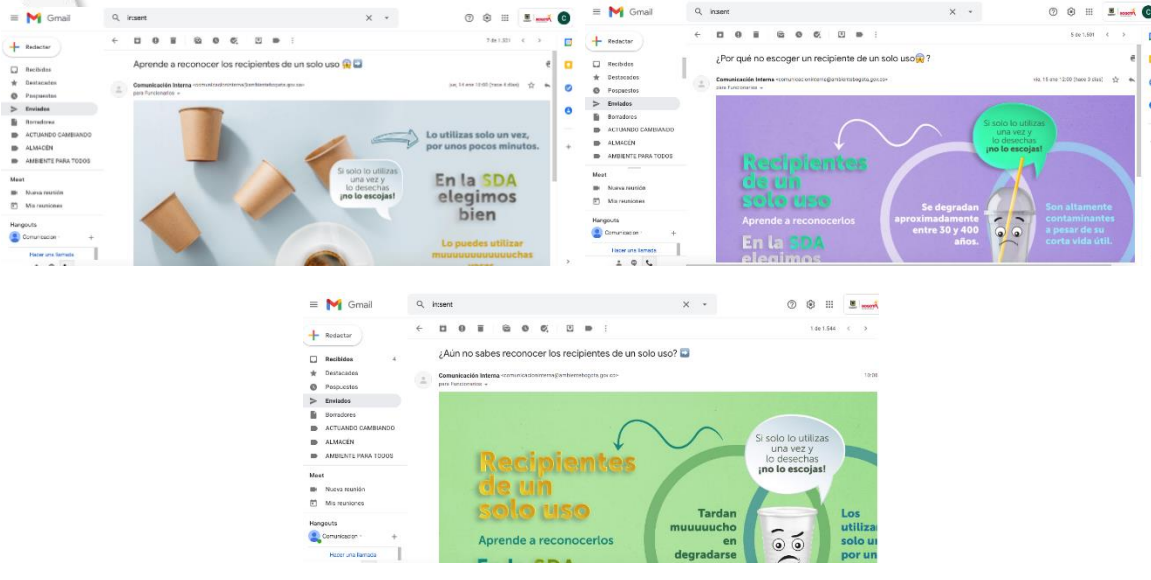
Gmail
in:sent
Redactar
Recibidos
Destacados
Pospuestos
Enviados
Borradores
ACTUANDO CAMBIANDO
ALMACÉN
AMBIENTE PARA TODOS
Meet
Nueva reunión
Mis reuniones
Hangouts
Comunicacion
Hacer una llamada

7 de 1.501

Aprende a reconocer los recipientes de un solo uso

Comunicación Interna <comunicacioninterna@ambientebogota.gov.co>
para Funcionarios
jue, 14 ene 10:00 (hace 4 días)

Lo utilizas solo un vez, por unos pocos minutos.
Si solo lo utilizas una vez y lo desechas ¡no lo escojas!
En la SDA elegimos bien
Lo puedes utilizar muuuuuuuuuuchas veces

Gmail
in:sent
Redactar
Recibidos
Destacados
Pospuestos
Enviados
Borradores
ACTUANDO CAMBIANDO
ALMACÉN
AMBIENTE PARA TODOS
Meet
Nueva reunión
Mis reuniones
Hangouts
Comunicacion
Hacer una llamada

5 de 1.501

¿Por qué no escoger un recipiente de un solo uso?

Comunicación Interna <comunicacioninterna@ambientebogota.gov.co>
para Funcionarios
vie, 15 ene 12:00 (hace 3 días)

Si solo lo utilizas una vez y lo desechas ¡no lo escojas!
Recipientes de un solo uso
Aprende a reconocerlos
Se degradan aproximadamente entre 30 y 400 años.
Son altamente contaminantes a pesar de su corta vida útil.
En la SDA elegimos

Gmail
in:sent
Redactar
Recibidos 4
Destacados
Pospuestos
Enviados
Borradores
ACTUANDO CAMBIANDO
ALMACÉN
AMBIENTE PARA TODOS
Meet
Nueva reunión
Mis reuniones
Hangouts
Comunicacion
Hacer una llamada

1 de 1.544

¿Aún no sabes reconocer los recipientes de un solo uso?

Comunicación Interna <comunicacioninterna@ambientebogota.gov.co>
para Funcionarios
10:00

Si solo lo utilizas una vez y lo desechas ¡no lo escojas!
Recipientes de un solo uso
Aprende a reconocerlos
Tardan muuuuucho en degradarse
Los utiliza solo un por un